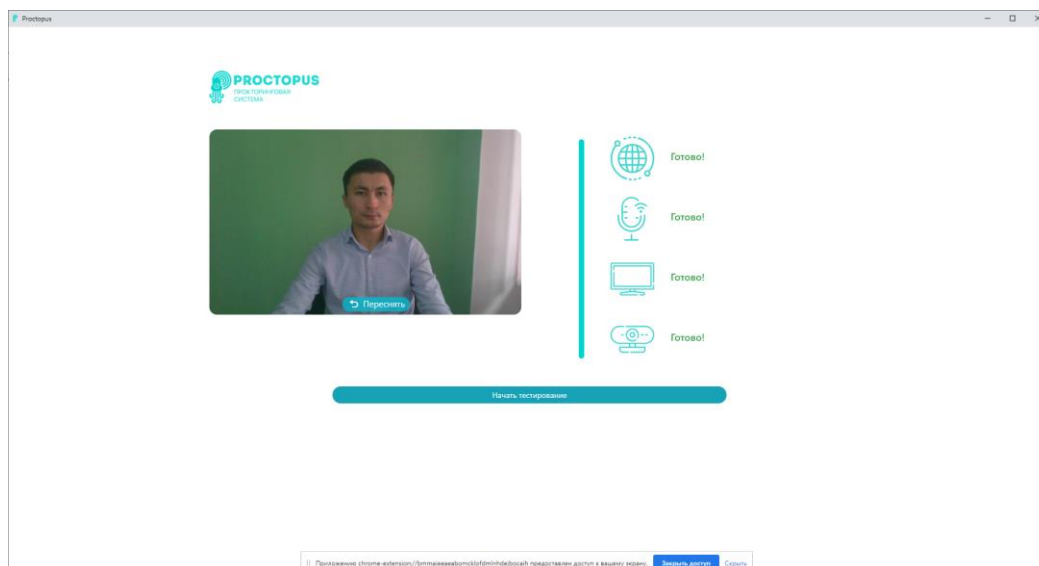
Proctopus

PROCTOPUS
ПРОКТОРИНГОВАЯ СИСТЕМА

Переснять

Готово!

Готово!

Готово!

Готово!

Начать тестирование

Приложению chrome-extension://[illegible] предоставлен доступ к вашему экрану. Закрыть доступ Скрыть